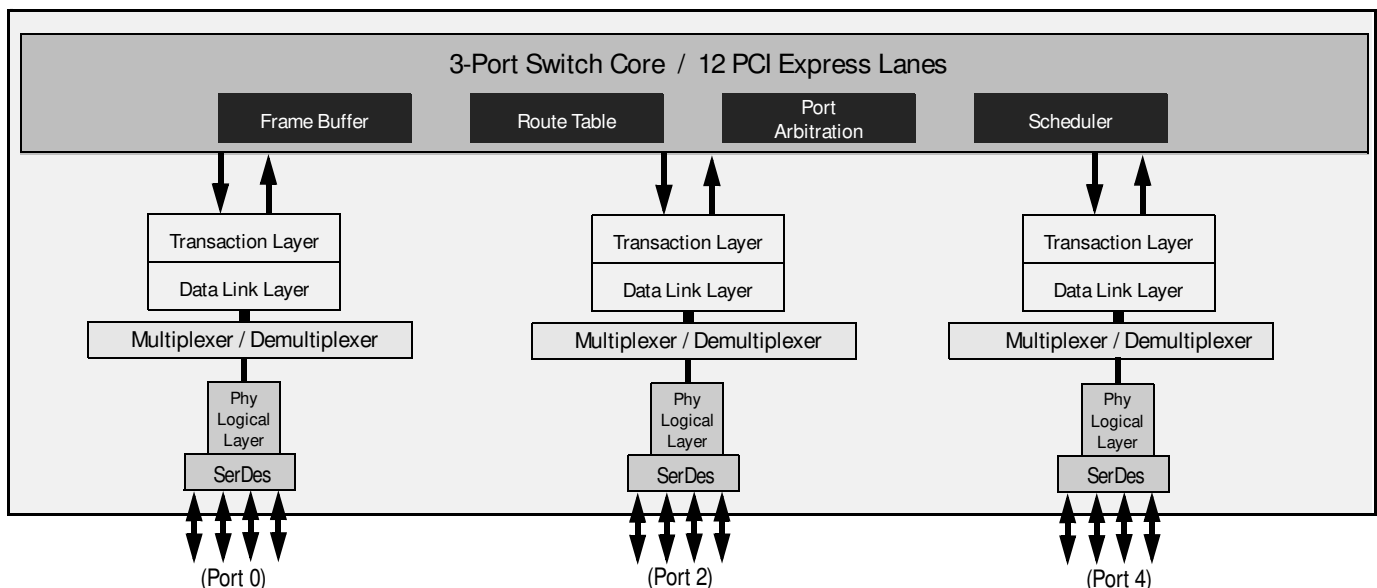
3-Port Switch Core / 12 PCI Express Lanes

Frame Buffer

Route Table

Port Arbitration

Scheduler

Transaction Layer

Data Link Layer

Multiplexer / Demultiplexer

Phy Logical Layer

SerDes

(Port 0)

Transaction Layer

Data Link Layer

Multiplexer / Demultiplexer

Phy Logical Layer

SerDes

(Port 2)

Transaction Layer

Data Link Layer

Multiplexer / Demultiplexer

Phy Logical Layer

SerDes

(Port 4)